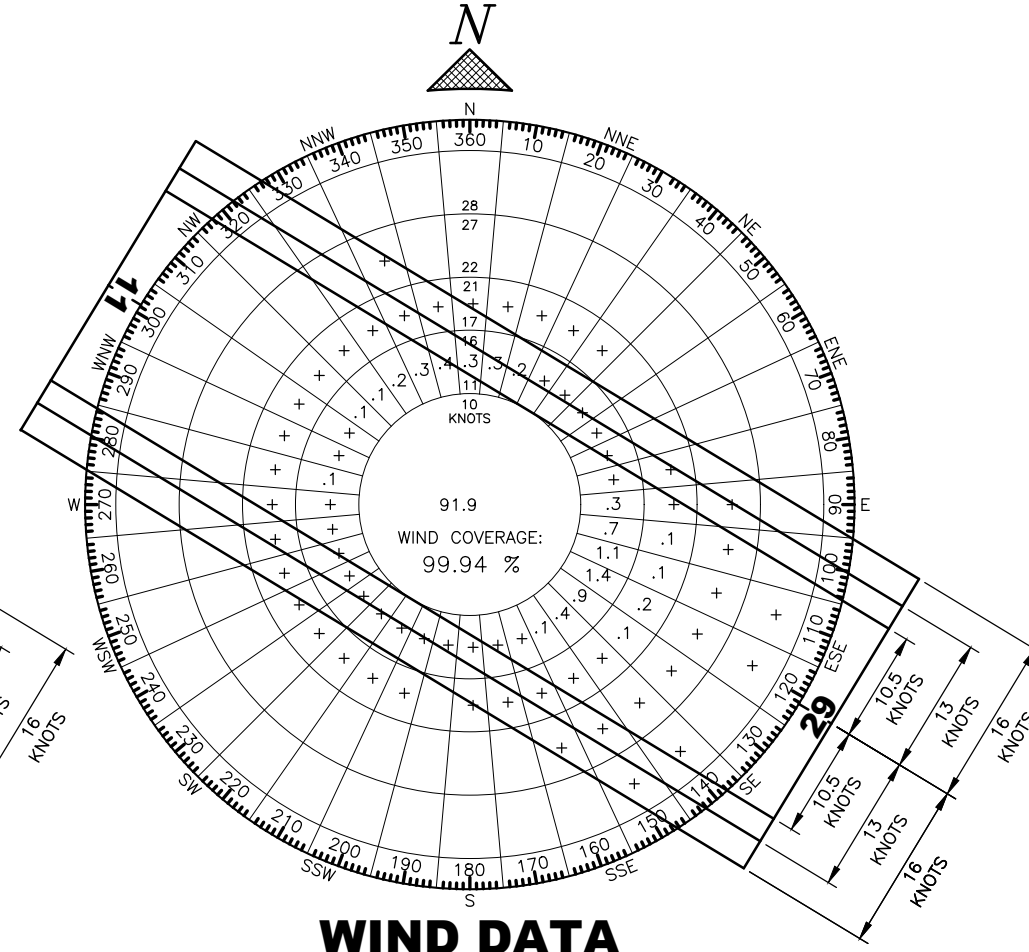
N

N
NNW 340 350 360 10 20 NNE 30 40 NE 50 60 ENE 70 80 90 E 100 110 ESE 120 130 SE 140 150 160 SSE 170 180 S 190 200 SSW 210 220 SW 230 240 WSW 250 260 270 W 280 290 WNW 300 310 NW 320 330

28
27
22
21
17
16
11
10
KNOTS

.1 .2 .3 .4 .3 .3 .2
.1
.1
.1

91.9

WIND COVERAGE:
99.94 %

.3
.7
1.1 .1
1.4 .1
.9 .2
.4 .1
.1

11

29

10.5 KNOTS
13 KNOTS
16 KNOTS
10.5 KNOTS
13 KNOTS
16 KNOTS
16 KNOTS

WIND DATA